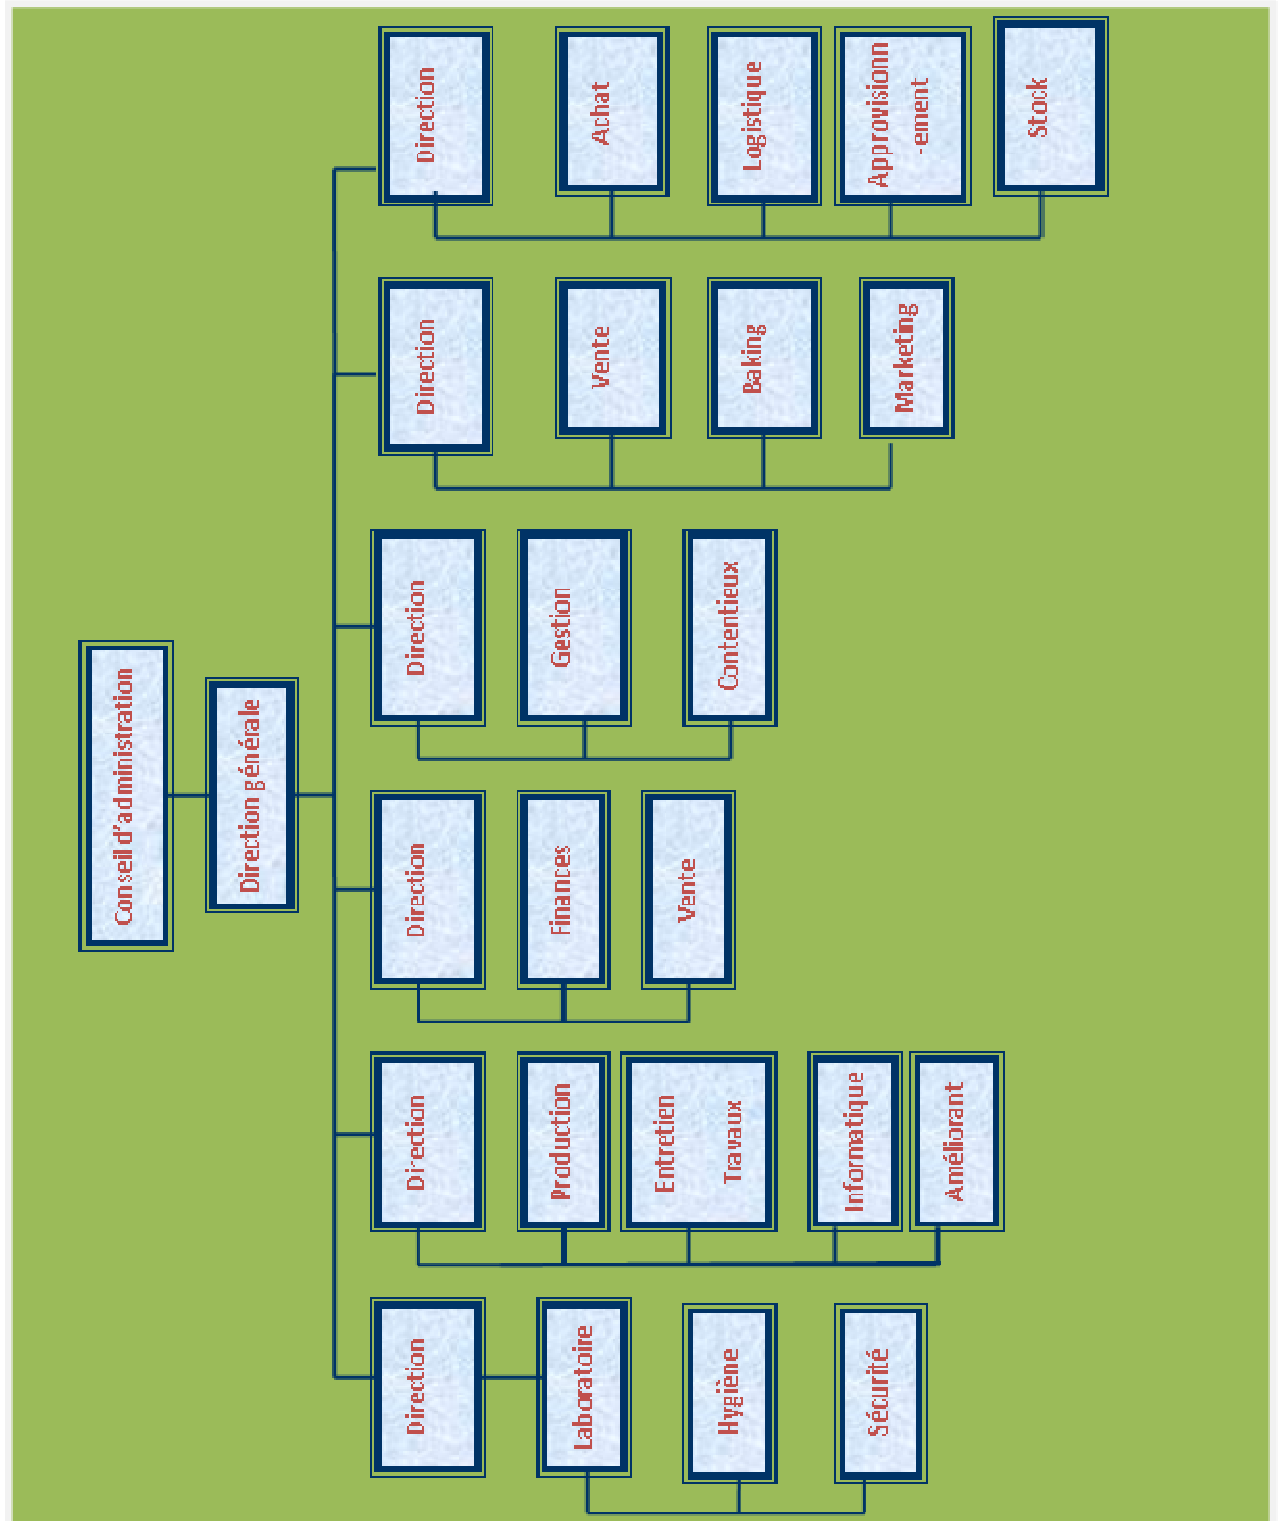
Conseil d'administration

Direction générale

Direction
Achat
Logistique
Approvisionn -ement
Stock

Direction
Vente
Baking
Marketing

Direction
Gestion
Contentieux

Direction
Finances
Vente

Direction
Production
Entretien Travaux
Informatique
Améliorant

Direction
Laboratoire
Hygiène
Sécurité